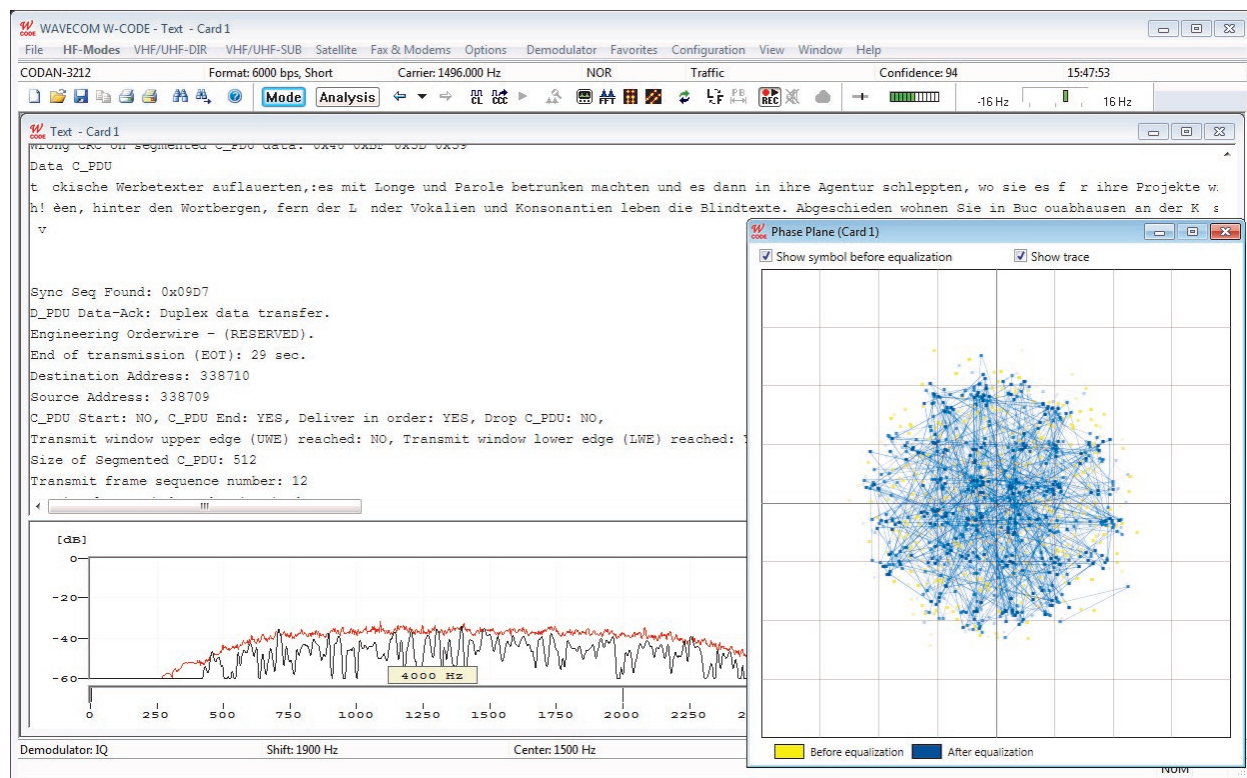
WAVECOM W-CODE - Text - Card 1

File HF-Modes VHF/UHF-DIR VHF/UHF-SUB Satellite Fax & Modems Options Demodulator Favorites Configuration View Window Help

CODAN-3212 Format: 6000 bps, Short Carrier: 1496.000 Hz NOR Traffic Confidence: 94 15:47:53

Mode Analysis

-16 Hz 16 Hz

Text - Card 1

Wrong CRC on segmented C_PDU data: 0x40 0xBF 0x3D 0x39

Data C_PDU

t ckische Werbetexter auflauerten,:es mit Longe und Parole betrunken machten und es dann in ihre Agentur schleppten, wo sie es f r ihre Projekte w

h! èen, hinter den Wortbergen, fern der L nder Vokalien und Konsonantien leben die Blindtexte. Abgeschieden wohnen Sie in Buc ouabhausen an der K s

v

Sync Seq Found: 0x09D7

D_PDU Data-Ack: Duplex data transfer.

Engineering Orderwire - (RESERVED).

End of transmission (EOT): 29 sec.

Destination Address: 338710

Source Address: 338709

C_PDU Start: NO, C_PDU End: YES, Deliver in order: YES, Drop C_PDU: NO,

Transmit window upper edge (UWE) reached: NO, Transmit window lower edge (LWE) reached: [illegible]

Size of Segmented C_PDU: 512

Transmit frame sequence number: 12

[dB]

0

-20

-40

-60

4000 Hz

0 250 500 750 1000 1250 1500 1750 2000 2250 2

Demodulator: IQ Shift: 1900 Hz Center: 1500 Hz

NOM

Phase Plane (Card 1)

Show symbol before equalization

Show trace

Before equalization After equalization